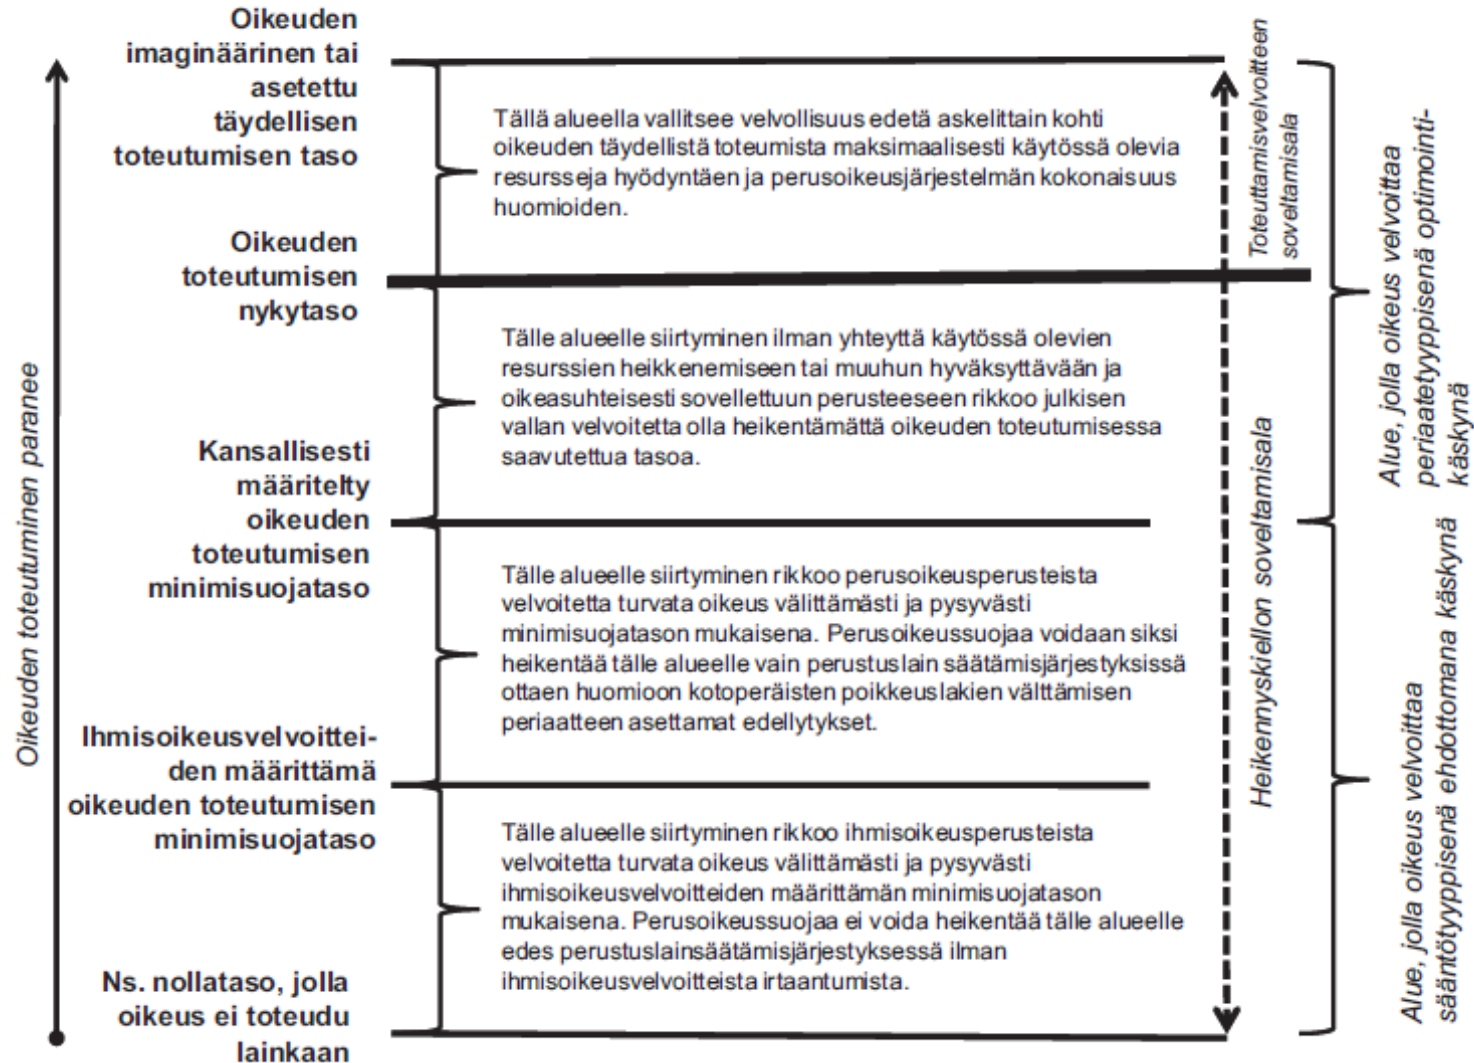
Oikeuden imaginäärinen tai asetettu täydellisen toteutumisen taso

Tällä alueella vallitsee velvollisuus edetä askelittain kohti oikeuden täydellistä toteumista maksimaalisesti käytössä olevia resursseja hyödyntäen ja perusoikeusjärjestelmän kokonaisuus huomioiden.

Oikeuden toteutumisen nykytaso

Tälle alueelle siirtyminen ilman yhteyttä käytössä olevien resurssien heikkenemiseen tai muuhun hyväksyttävään ja oikeasuhteisesti sovellettuun perusteeseen rikkoo julkisen vallan velvoitetta olla heikentämättä oikeuden toteutumisessa saavutettua tasoa.

Kansallisesti määritelty oikeuden toteutumisen minimisuojataso

Tälle alueelle siirtyminen rikkoo perusoikeusperusteista velvoitetta turvata oikeus välittämästi ja pysyvästi minimisuojatason mukaisena. Perusoikeussuojaa voidaan siksi heikentää tälle alueelle vain perustuslain säätämisjärjestyksissä ottaen huomioon kotoperäisten poikkeuslakien välttämisen periaatteen asettamat edellytykset.

Ihmisoikeusvelvoitteiden määrittämä oikeuden toteutumisen minimisuojataso

Tälle alueelle siirtyminen rikkoo ihmisoikeusperusteista velvoitetta turvata oikeus välittämästi ja pysyvästi ihmisoikeusvelvoitteiden määrittämän minimisuojatason mukaisena. Perusoikeussuojaa ei voida heikentää tälle alueelle edes perustuslainsäätämisjärjestyksessä ilman ihmisoikeusvelvoitteista irtaantumista.

Ns. nollataso, jolla oikeus ei toteudu lainkaan

Oikeuden toteutuminen paranee

Toteuttamisvelvoitteen soveltamisala

Heikennyskiellon soveltamisala

Alue, jolla oikeus velvoittaa periaatetyyppisenä optimointikäskynä

Alue, jolla oikeus velvoittaa sääntötyyppisenä ehdottomana käskynä